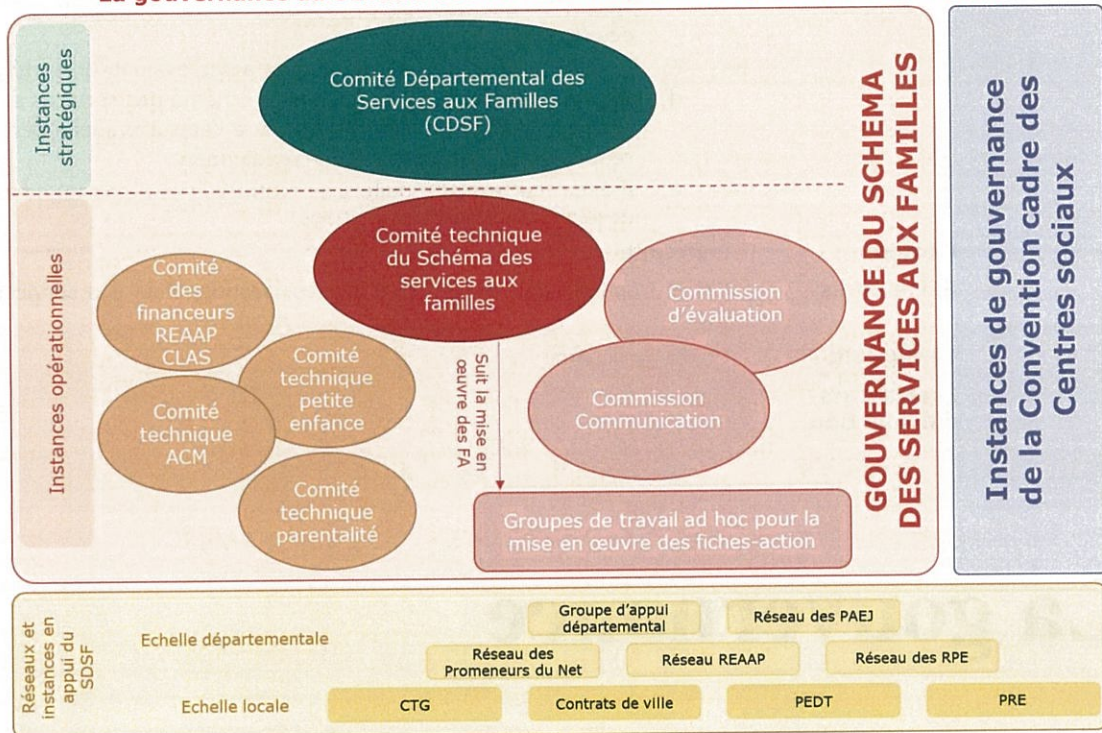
La gouvernance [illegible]

Instances stratégiques

Comité Départemental des Services aux Familles (CDSF)

Instances opérationnelles

Comité technique du Schéma des services aux familles

Comité des financeurs REAAP CLAS

Comité technique petite enfance

Comité technique ACM

Comité technique parentalité

Suit la mise en œuvre des FA

Commission d'évaluation

Commission Communication

Groupes de travail ad hoc pour la mise en œuvre des fiches-action

GOUVERNANCE DU SCHEMA DES SERVICES AUX FAMILLES

Instances de gouvernance de la Convention cadre des Centres sociaux

Réseaux et instances en appui du SDSF

Echelle départementale

Groupe d'appui départemental

Réseau des PAEJ

Réseau des Promeneurs du Net

Réseau REAAP

Réseau des RPE

Echelle locale

CTG

Contrats de ville

PEDT

PRE